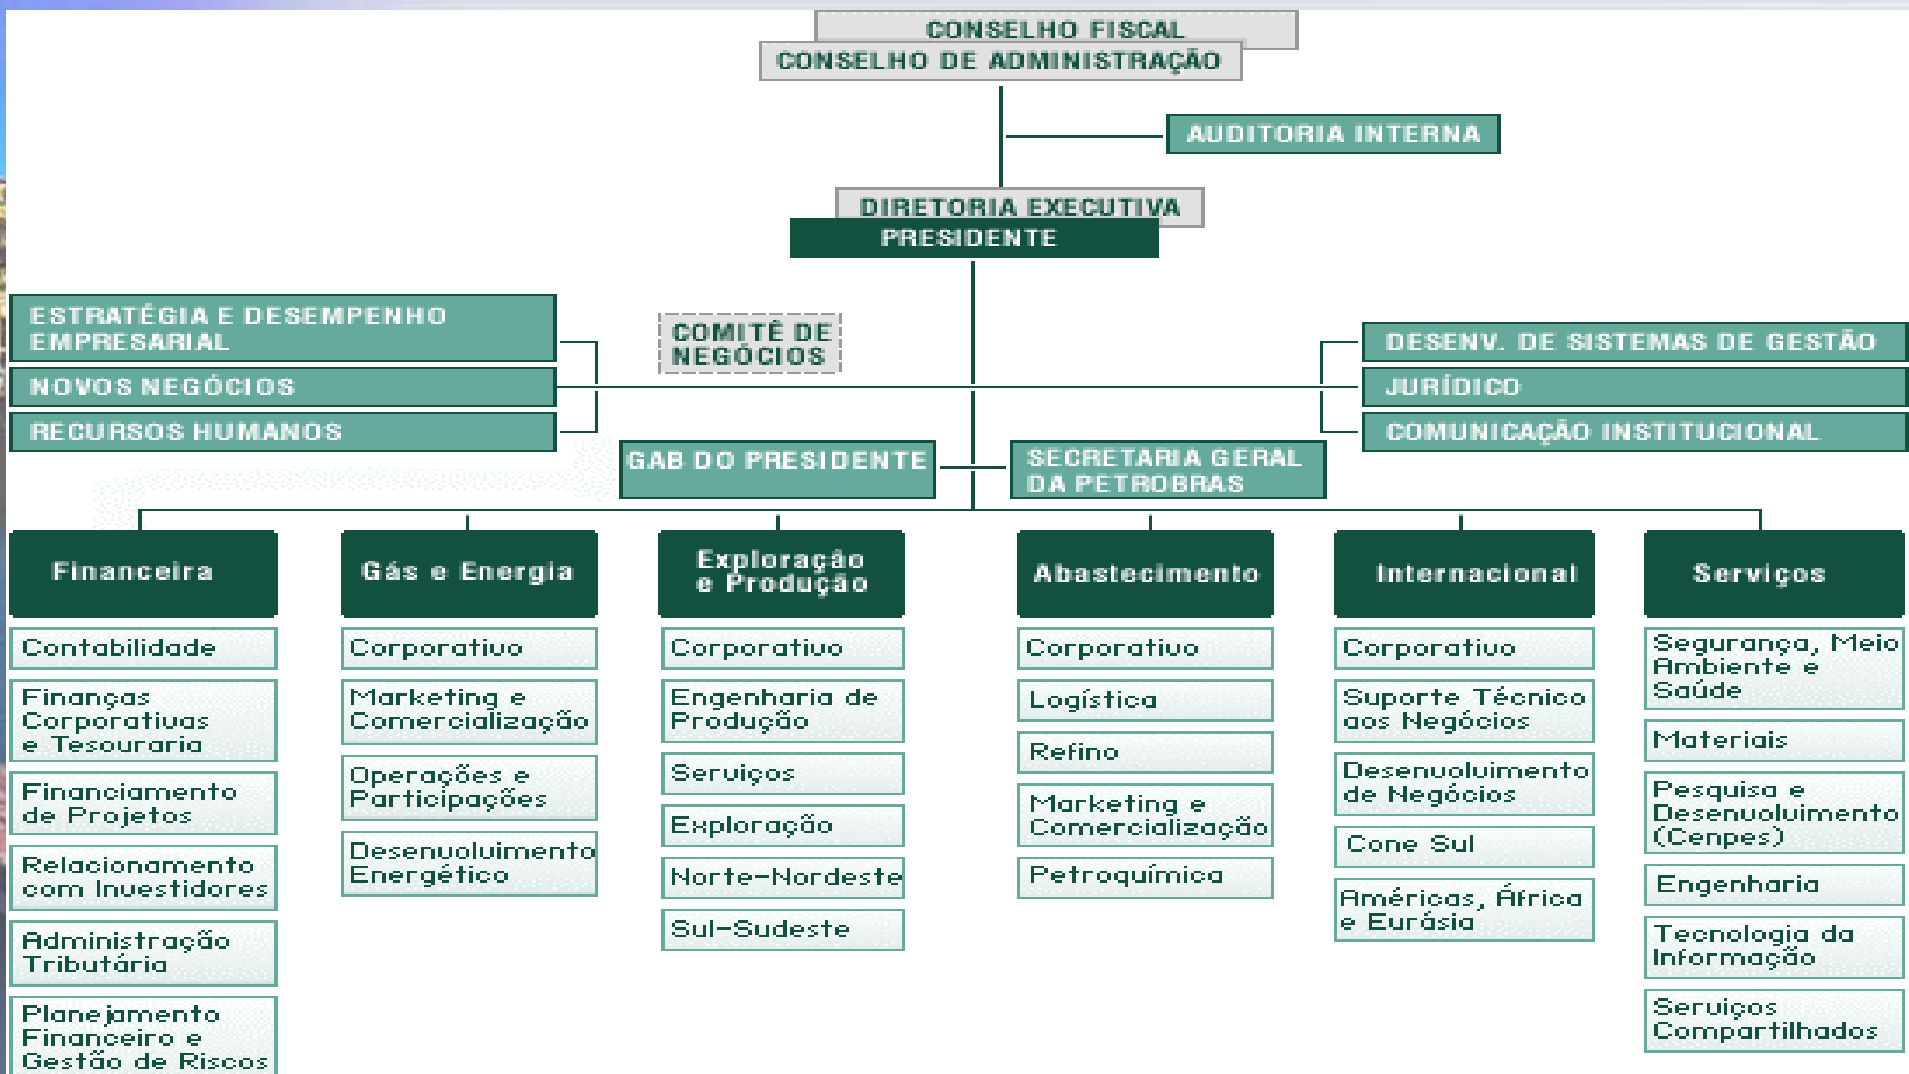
CONSELHO FISCAL
CONSELHO DE ADMINISTRAÇÃO

AUDITORIA INTERNA

DIRETORIA EXECUTIVA
PRESIDENTE

ESTRATÉGIA E DESEMPENHO EMPRESARIAL
NOVOS NEGÓCIOS
RECURSOS HUMANOS

COMITÊ DE NEGÓCIOS

DESENV. DE SISTEMAS DE GESTÃO
JURÍDICO
COMUNICAÇÃO INSTITUCIONAL

GAB DO PRESIDENTE
SECRETARIA GERAL DA PETROBRAS

Financeira
Contabilidade
Finanças Corporativas e Tesouraria
Financiamento de Projetos
Relacionamento com Investidores
Administração Tributária
Planejamento Financeiro e Gestão de Riscos

Gás e Energia
Corporativo
Marketing e Comercialização
Operações e Participações
Desenvolvimento Energético

Exploração e Produção
Corporativo
Engenharia de Produção
Serviços
Exploração
Norte-Nordeste
Sul-Sudeste

Abastecimento
Corporativo
Logística
Refino
Marketing e Comercialização
Petroquímica

Internacional
Corporativo
Suporte Técnico aos Negócios
Desenvolvimento de Negócios
Cone Sul
Américas, África e Eurásia

Serviços
Segurança, Meio Ambiente e Saúde
Materiais
Pesquisa e Desenvolvimento (Cenpes)
Engenharia
Tecnologia da Informação
Serviços Compartilhados